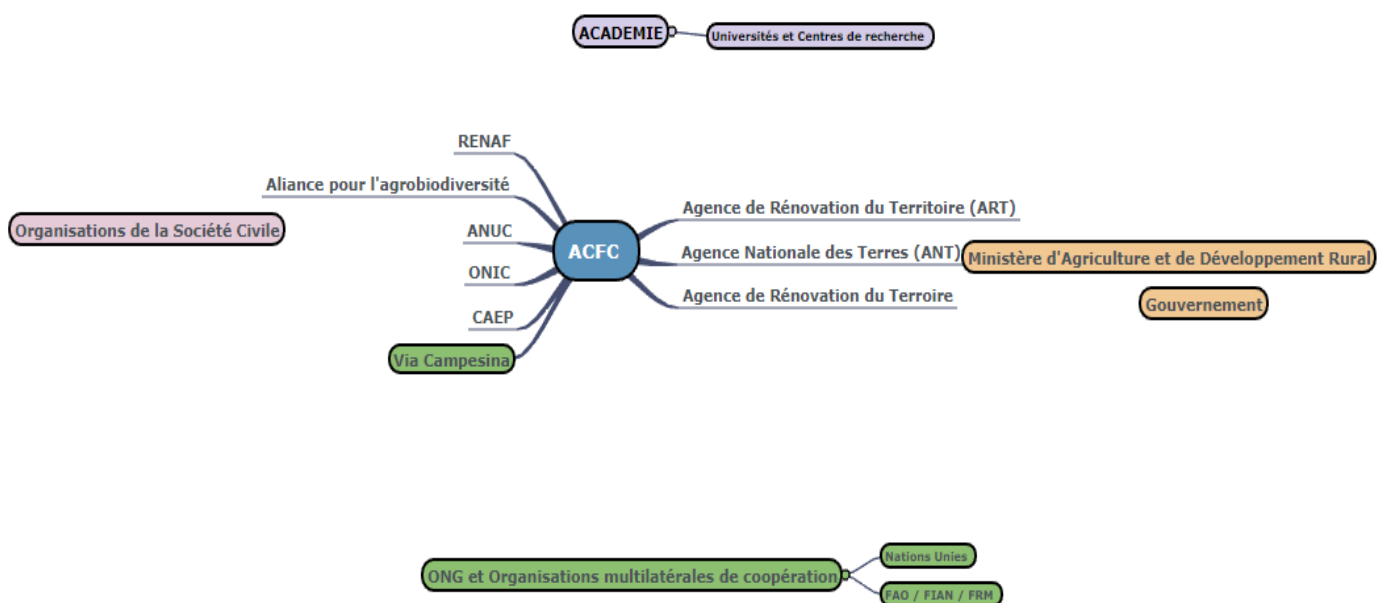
ACADEMIE
Universités et Centres de recherche

RENAF
Aliance pour l'agrobiodiversité
Organisations de la Société Civile
ANUC
ONIC
CAEP
Via Campesina

ACFC

Agence de Rénovation du Territoire (ART)
Agence Nationale des Terres (ANT)
Ministère d'Agriculture et de Développement Rural
Agence de Rénovation du Terroire
Gouvernement

ONG et Organisations multilatérales de coopération
Nations Unies
FAO / FIAN / FRM